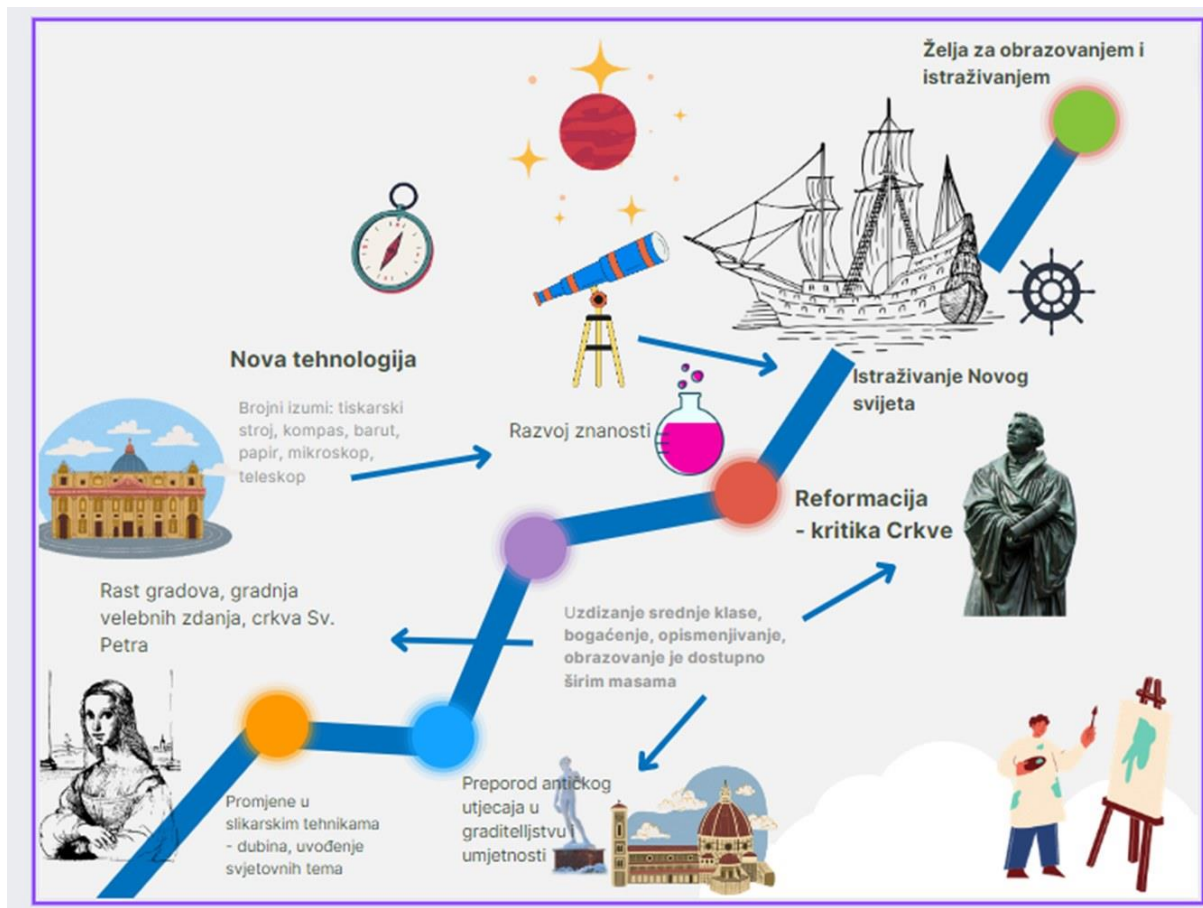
Želja za obrazovanjem i istraživanjem

Nova tehnologija

Brojni izumi: tiskarski stroj, kompas, barut, papir, mikroskop, teleskop

Razvoj znanosti

Istraživanje Novog svijeta

Reformacija - kritika Crkve

Rast gradova, gradnja velebnih zdanja, crkva Sv. Petra

Uzdizanje srednje klase, bogaćenje, opismenjivanje, obrazovanje je dostupno širim masama

Preporod antičkog utjecaja u graditeljstvu umjetnosti

Promjene u slikarskim tehnikama - dubina, uvođenje svjetovnih tema